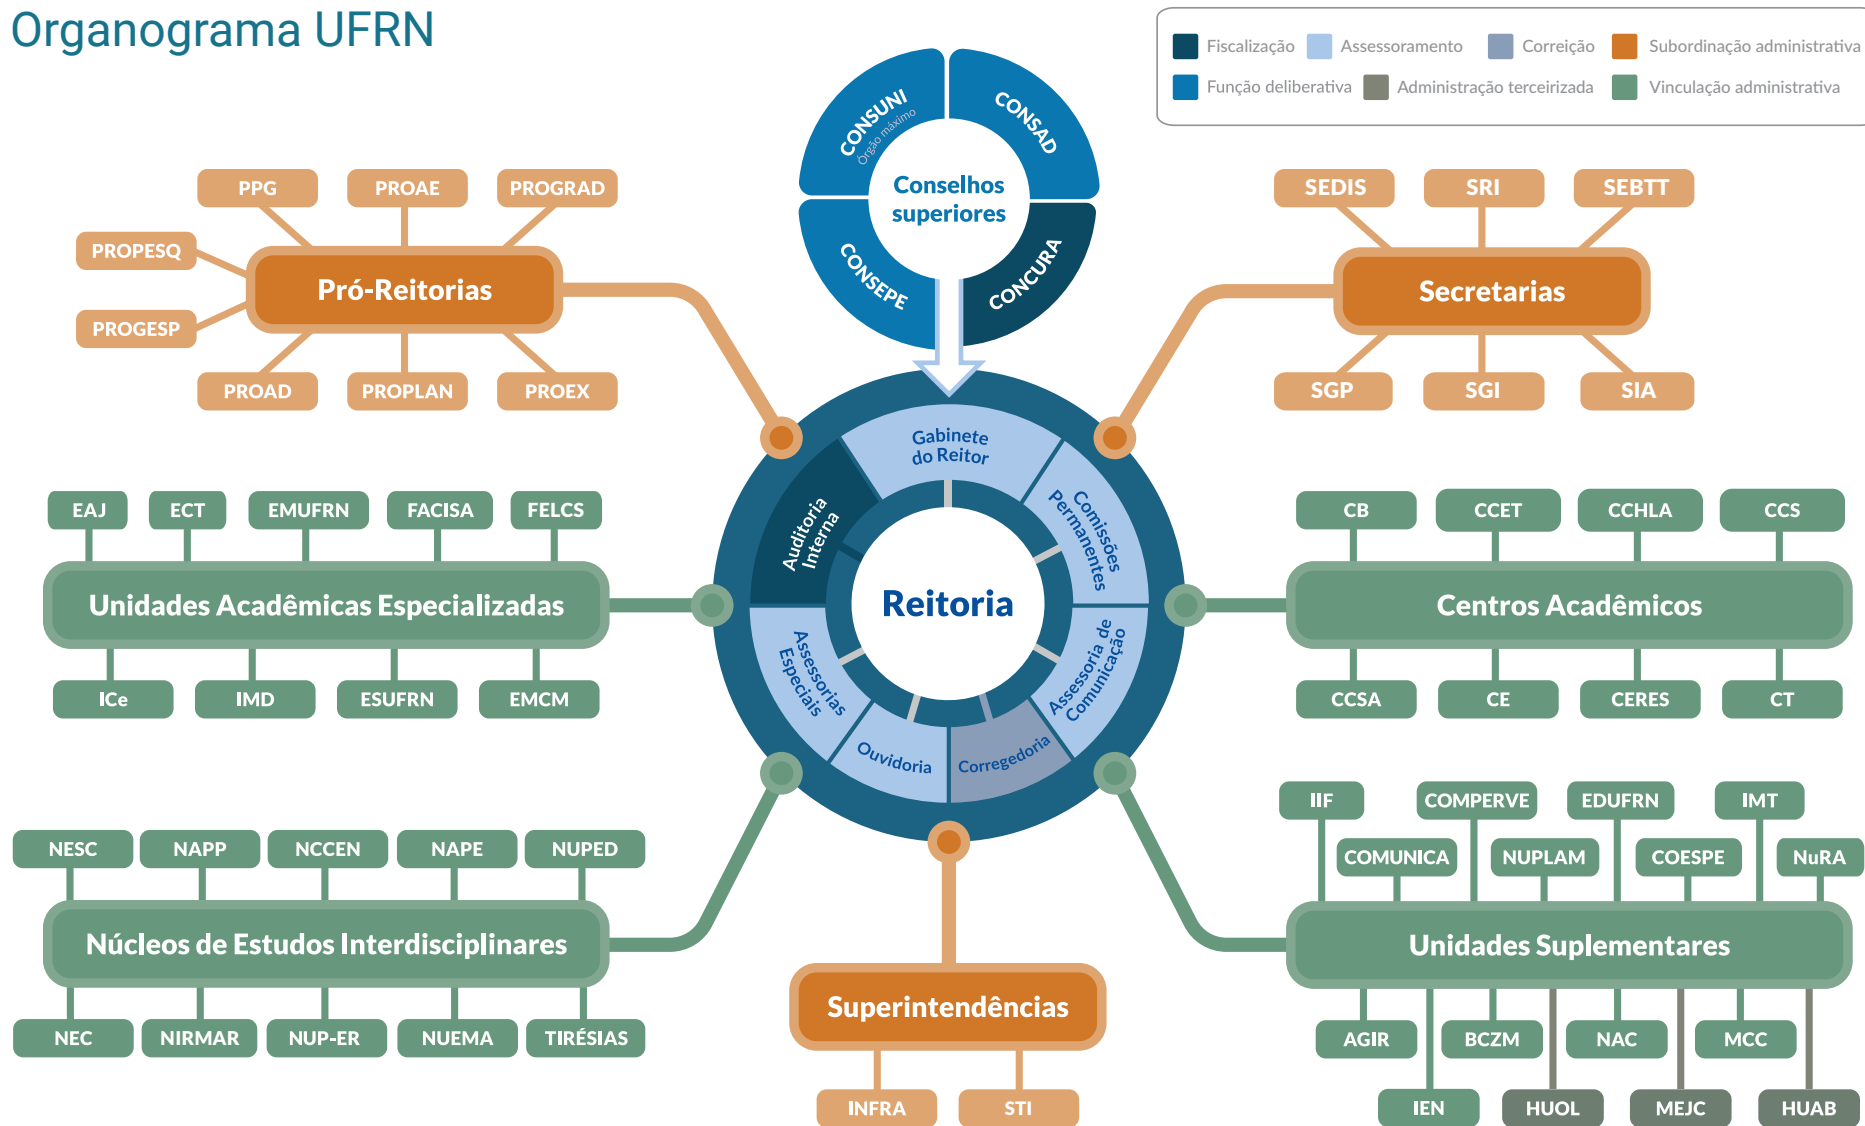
Organograma UFRN

Fiscalização
Assessoramento
Correição
Subordinação administrativa
Função deliberativa
Administração terceirizada
Vinculação administrativa

CONSUNI
Órgão máximo
CONSAD
CONSEPE
CONCURA
Conselhos superiores

PPG
PROAE
PROGRAD
PROPESQ
Pró-Reitorias
PROGESP
PROAD
PROPLAN
PROEX

SEDIS
SRI
SEBTT
Secretarias
SGP
SGI
SIA

Gabinete do Reitor
Comissões Permanentes
Auditoria Interna
Reitoria
Assessorias Especiais
Assessoria de Comunicação
Ouvidoria
Corregedoria

EAJ
ECT
EMUFRN
FACISA
FELCS
Unidades Acadêmicas Especializadas
ICe
IMD
ESUFRN
EMCM

CB
CCET
CCHLA
CCS
Centros Acadêmicos
CCSA
CE
CERES
CT

NESC
NAPP
NCCEN
NAPE
NUPED
Núcleos de Estudos Interdisciplinares
NEC
NIRMAR
NUP-ER
NUEMA
TIRÉSIAS

Superintendências
INFRA
STI

IIF
COMPERVE
EDUFRN
IMT
COMUNICA
NUPLAM
COESPE
NuRA
Unidades Suplementares
AGIR
BCZM
NAC
MCC
IEN
HUOL
MEJC
HUAB